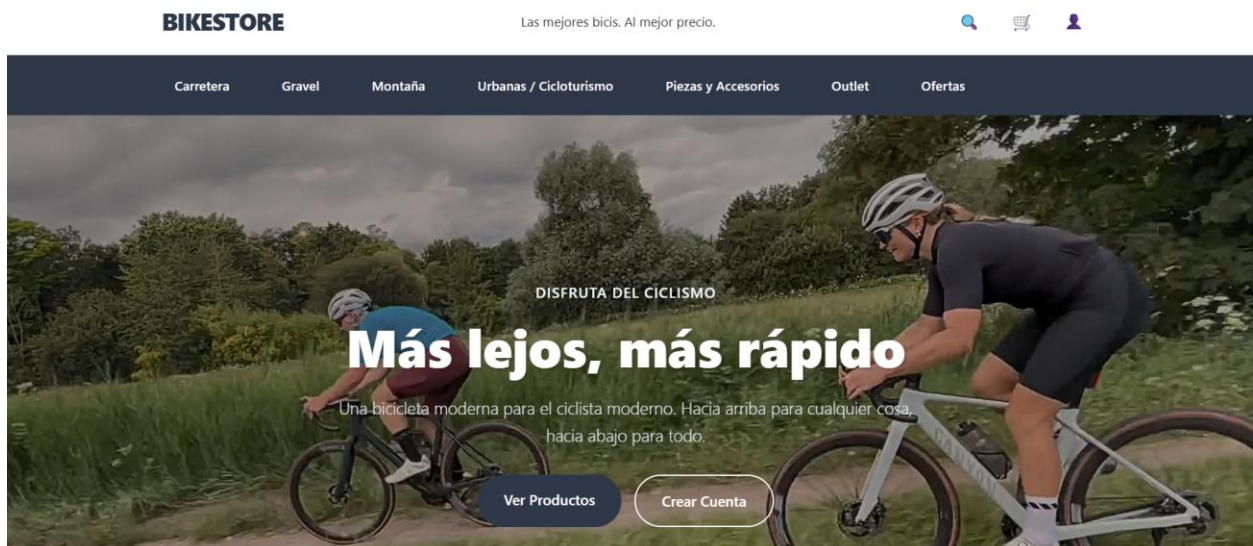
BIKESTORE

Las mejores bicis. Al mejor precio.

Carretera Gravel Montaña Urbanas / Cicloturismo Piezas y Accesorios Outlet Ofertas

DISFRUTA DEL CICLISMO

Más lejos, más rápido

Una bicicleta moderna para el ciclista moderno. Hacia arriba para cualquier cosa, hacia abajo para todo.

Ver Productos

Crear Cuenta